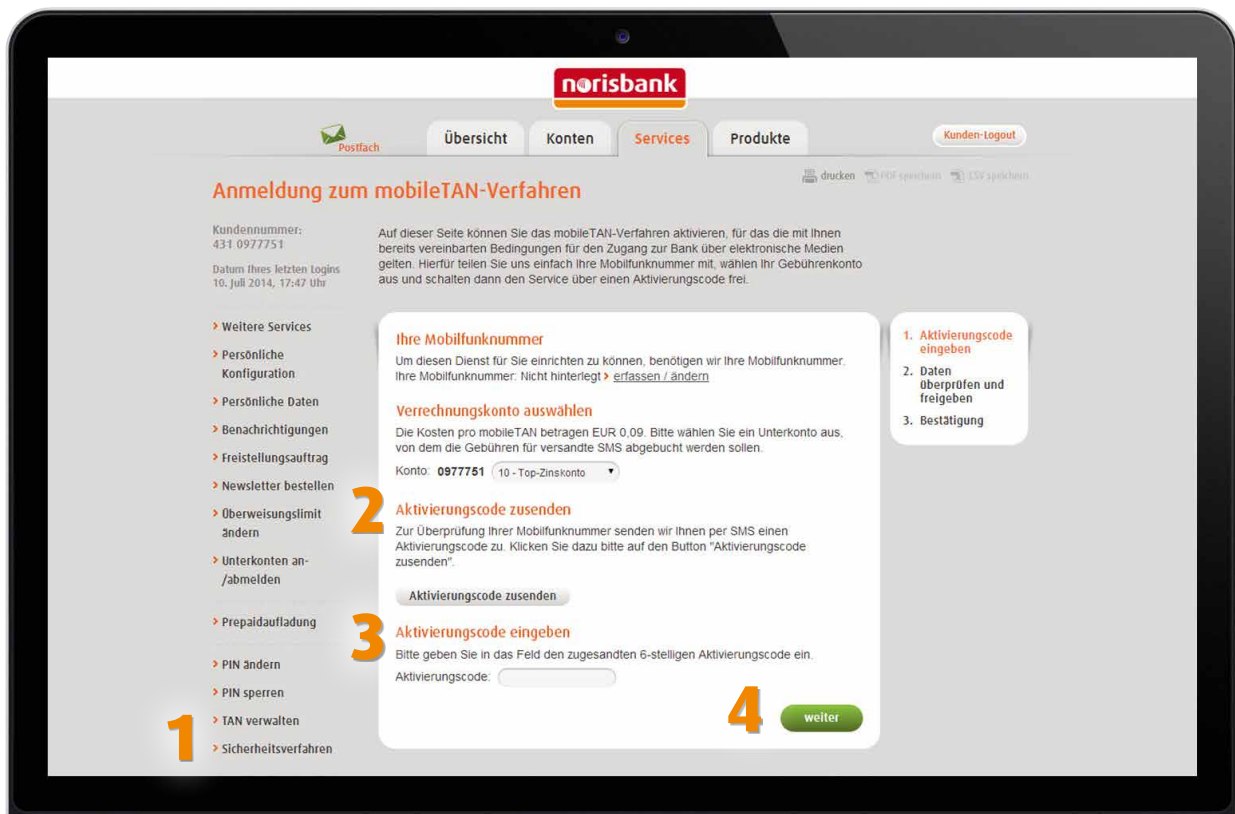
norisbank

Postfach

Übersicht

Konten

Services

Produkte

Kunden-Logout

drucken PDF speichern CSV speichern

Anmeldung zum mobileTAN-Verfahren

Kundennummer:
431 0977751

Datum Ihres letzten Logins
10. Juli 2014, 17:47 Uhr

Auf dieser Seite können Sie das mobileTAN-Verfahren aktivieren, für das die mit Ihnen bereits vereinbarten Bedingungen für den Zugang zur Bank über elektronische Medien gelten. Hierfür teilen Sie uns einfach Ihre Mobilfunknummer mit, wählen Ihr Gebührenkonto aus und schalten dann den Service über einen Aktivierungscode frei.

> Weitere Services
> Persönliche Konfiguration
> Persönliche Daten
> Benachrichtigungen
> Freistellungsauftrag
> Newsletter bestellen
> Überweisungslimit ändern
> Unterkonten an-/abmelden
> Prepaidaufladung
> PIN ändern
> PIN sperren
> TAN verwalten
> Sicherheitsverfahren

1

Ihre Mobilfunknummer

Um diesen Dienst für Sie einrichten zu können, benötigen wir Ihre Mobilfunknummer. Ihre Mobilfunknummer: Nicht hinterlegt > erfassen / ändern

Verrechnungskonto auswählen

Die Kosten pro mobileTAN betragen EUR 0,09. Bitte wählen Sie ein Unterkonto aus, von dem die Gebühren für versandte SMS abgebucht werden sollen.

Konto: 0977751 10 - Top-Zinskonto

2

Aktivierungscode zusenden

Zur Überprüfung Ihrer Mobilfunknummer senden wir Ihnen per SMS einen Aktivierungscode zu. Klicken Sie dazu bitte auf den Button "Aktivierungscode zusenden".

Aktivierungscode zusenden

3

Aktivierungscode eingeben

Bitte geben Sie in das Feld den zugesandten 6-stelligen Aktivierungscode ein.

Aktivierungscode:

4

weiter

1. Aktivierungscode eingeben
2. Daten überprüfen und freigeben
3. Bestätigung